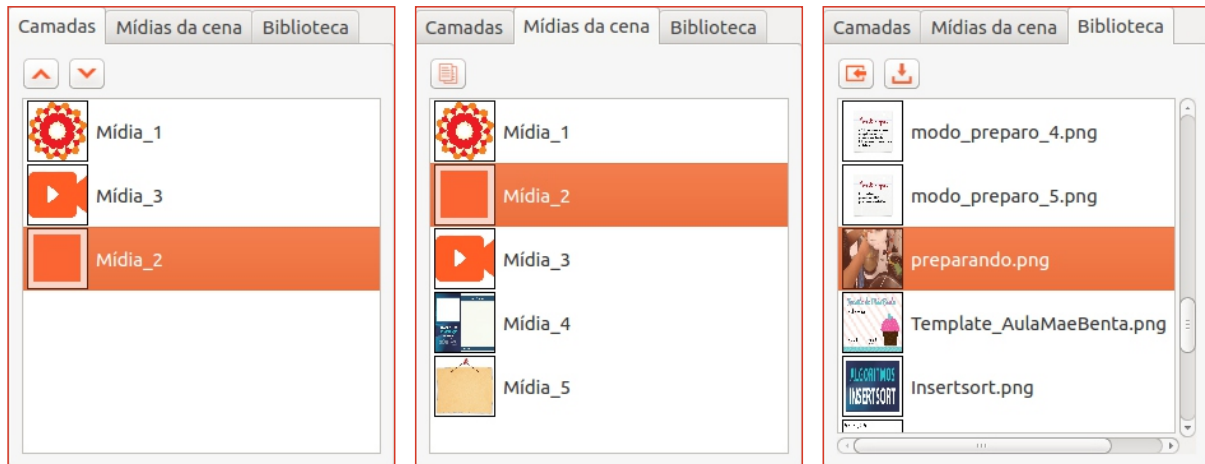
Camadas | Mídias da cena | Biblioteca

Mídia_1
Mídia_3
Mídia_2

Camadas | Mídias da cena | Biblioteca

Mídia_1
Mídia_2
Mídia_3
Mídia_4
Mídia_5

Camadas | Mídias da cena | Biblioteca

modo_preparo_4.png
modo_preparo_5.png
preparando.png
Template_AulaMaeBenta.png
ALGORITMOS INSERTSORT
Insertsort.png